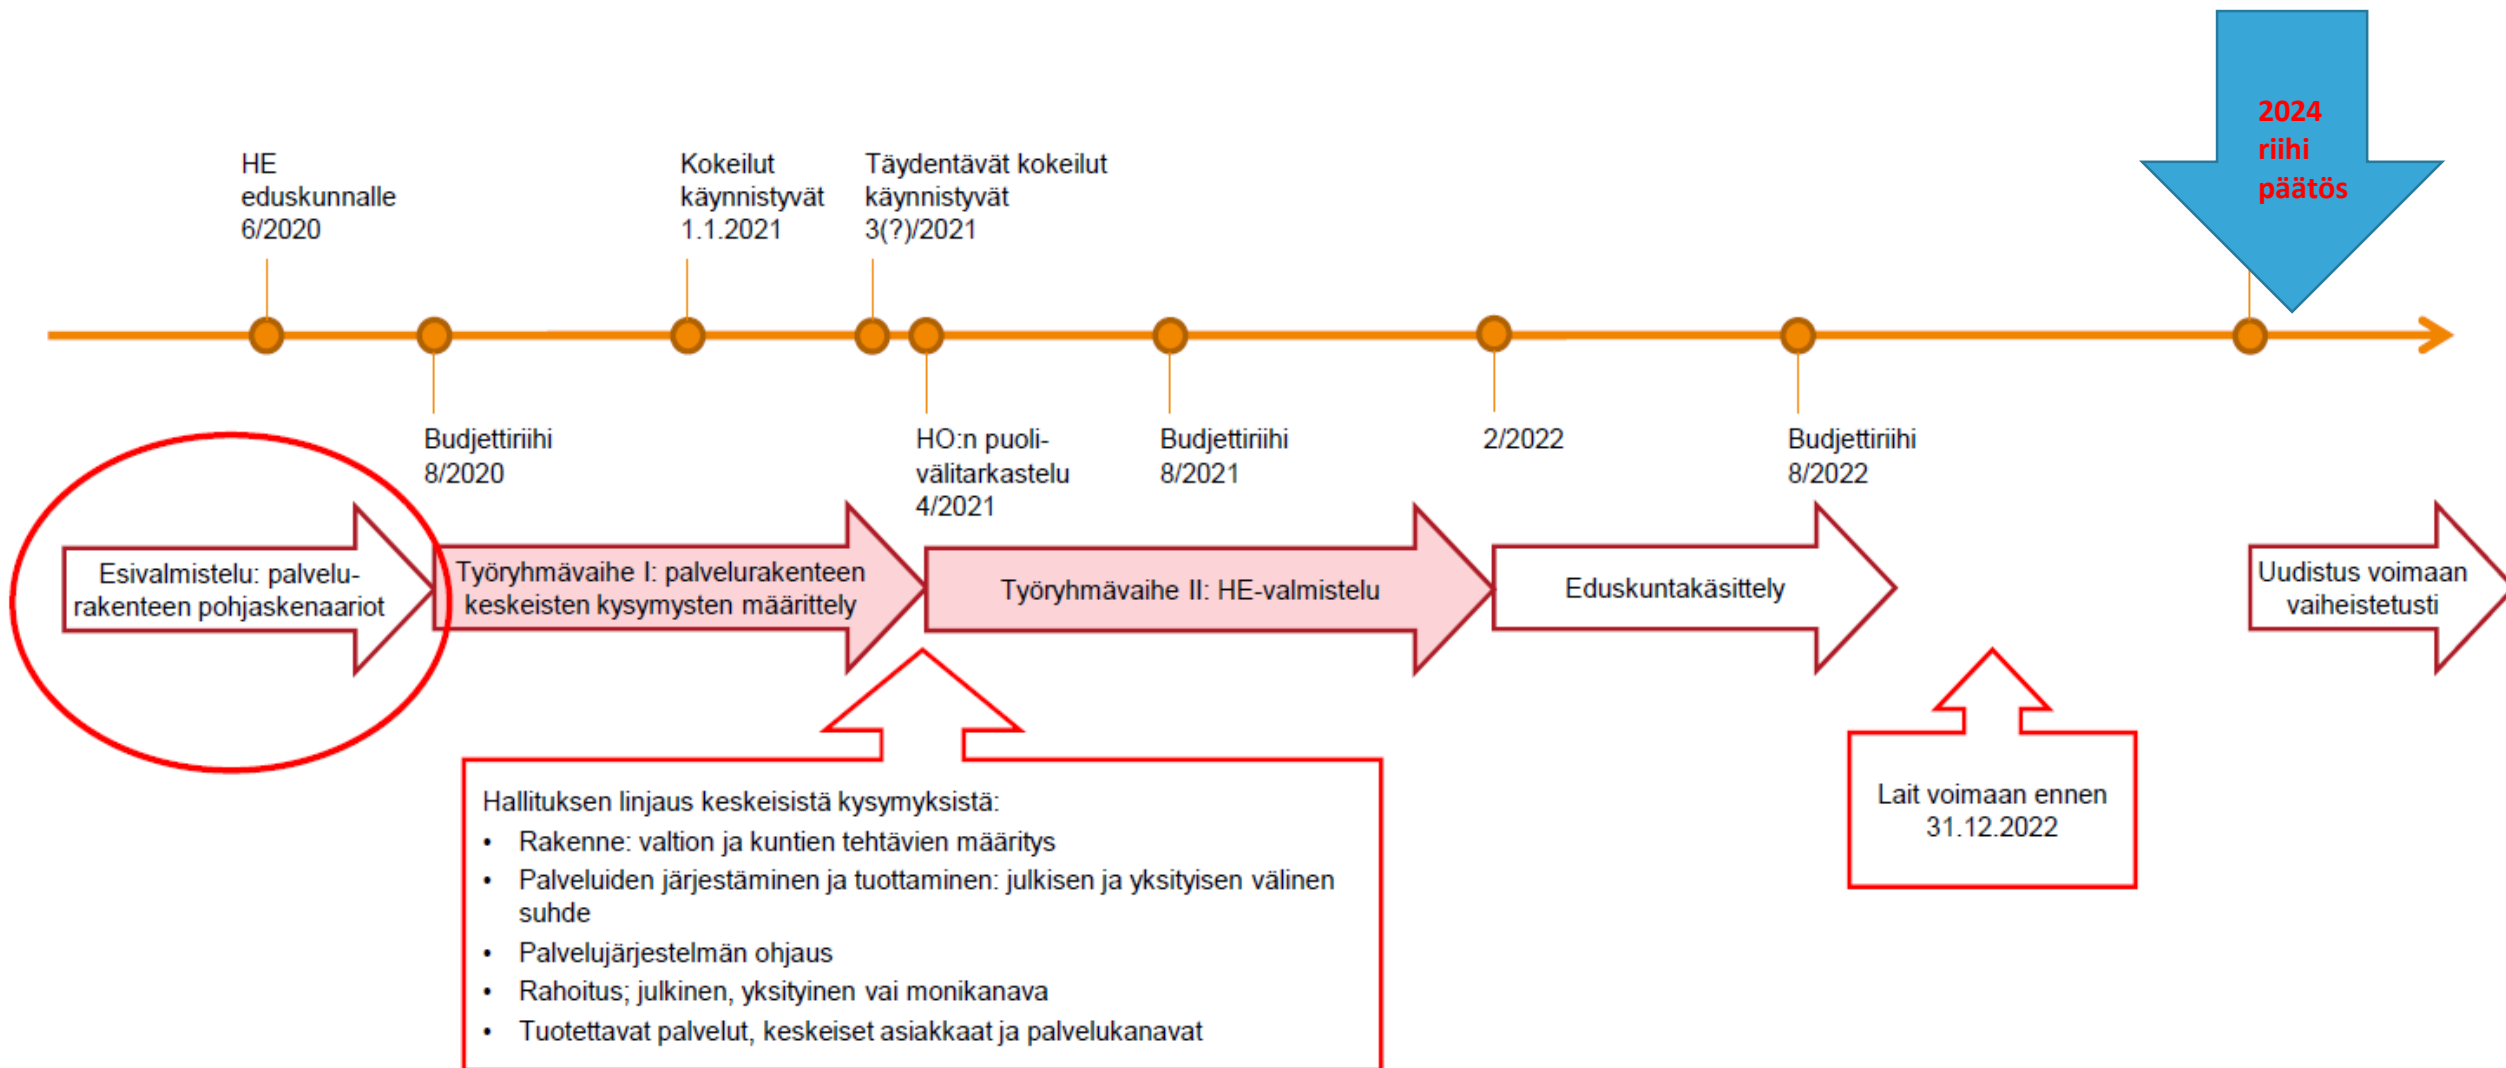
2024
riihi
päätös

HE
eduskunnalle
6/2020

Kokeilut
käynnistyvät
1.1.2021

Täydentävät kokeilut
käynnistyvät
3(?)/2021

Budjettiriihi
8/2020

HO:n puoli-välitarkastelu
4/2021

Budjettiriihi
8/2021

2/2022

Budjettiriihi
8/2022

Esivalmistelu: palvelurakenteen pohjaskenaariot

Työryhmävaihe I: palvelurakenteen keskeisten kysymysten määrittely

Työryhmävaihe II: HE-valmistelu

Eduskuntakäsittely

Uudistus voimaan vaiheistetusti

Hallituksen linjaus keskeisistä kysymyksistä:
• Rakenne: valtion ja kuntien tehtävien määritys
• Palveluiden järjestäminen ja tuottaminen: julkisen ja yksityisen välinen suhde
• Palvelujärjestelmän ohjaus
• Rahoitus; julkinen, yksityinen vai monikanava
• Tuotettavat palvelut, keskeiset asiakkaat ja palvelukanavat

Lait voimaan ennen 31.12.2022